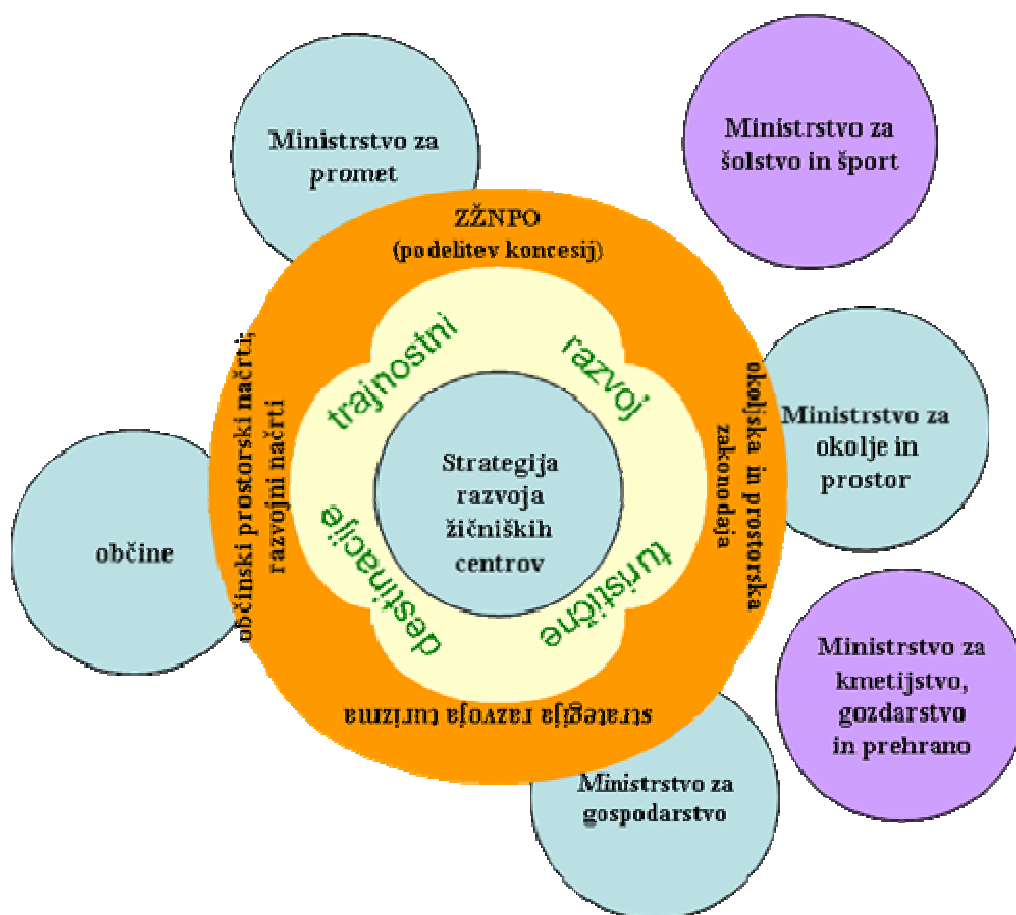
Ministrstvo za promet

Ministrstvo za šolstvo in šport

ZŽNPO
(podelitev koncesij)

trajnostni razvoj turistične destinacije

Strategija razvoja žičniških centrov

občinski prostorski načrti; razvojni načrti

okoljska in prostorska zakonodaja

Ministrstvo za okolje in prostor

občine

strategija razvoja turizma

Ministrstvo za kmetijstvo, gozdarstvo in prehrano

Ministrstvo za gospodarstvo